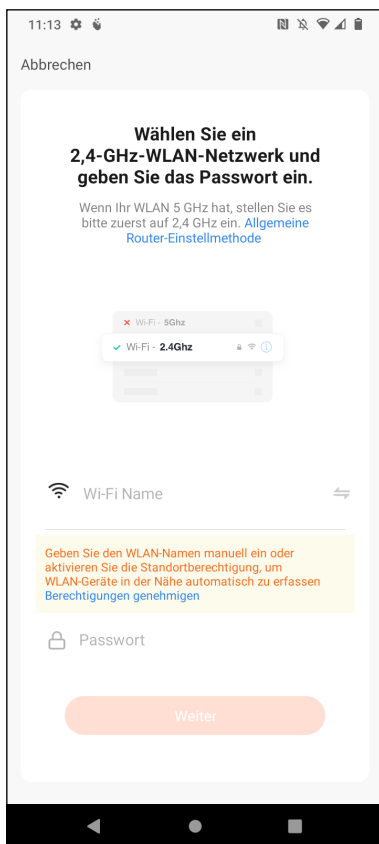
11:13

Abbrechen

Wählen Sie ein 2,4-GHz-WLAN-Netzwerk und geben Sie das Passwort ein.

Wenn Ihr WLAN 5 GHz hat, stellen Sie es bitte zuerst auf 2,4 GHz ein. Allgemeine Router-Einstellmethode

Wi-Fi - 5Ghz

Wi-Fi - 2.4Ghz

Wi-Fi Name

Geben Sie den WLAN-Namen manuell ein oder aktivieren Sie die Standortberechtigung, um WLAN-Geräte in der Nähe automatisch zu erfassen
Berechtigungen genehmigen

Passwort

Weiter